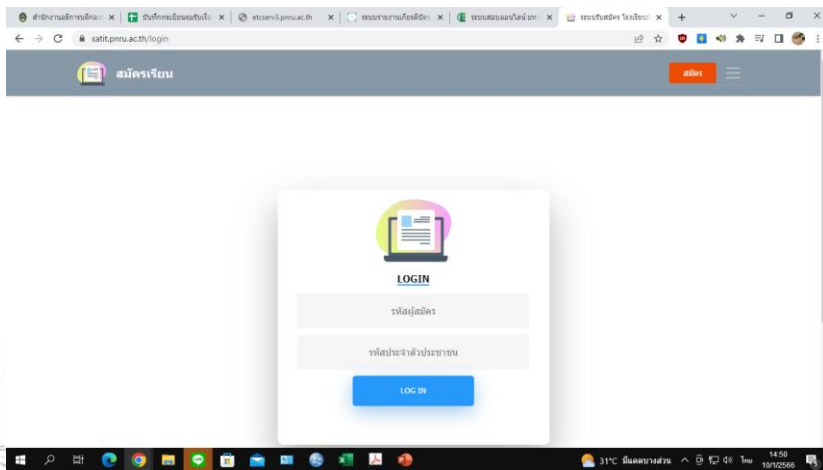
สำนักงานอธิการบดีกลา | บันทึกขอเบียนดูบันเงิ | etcserv3.pnru.ac.th | ระบบรายงานเกียรติบัตร | ระบบสอบออนไลน์ มหา | ระบบรับสมัคร โรงเรียน

satit.pnru.ac.th/login

สมัครเรียน

สมัคร

LOGIN

รหัสผู้สมัคร

รหัสประจำตัวประชาชน

LOG IN

31°C มีเมฆบางส่วน ไทย 14:50 10/1/2566